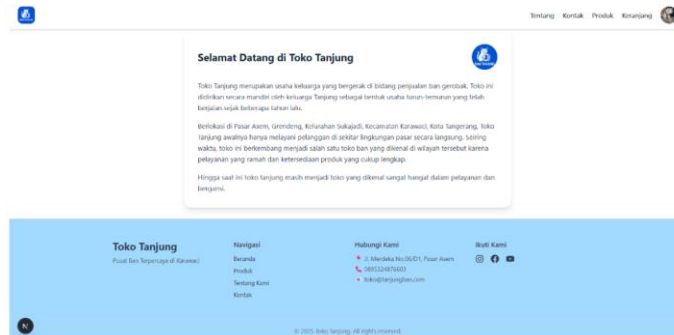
Tentang Kontak Produk Keranjang

Selamat Datang di Toko Tanjung

Toko Tanjung merupakan usaha keluarga yang bergerak di bidang penjualan ban gerobak. Toko ini didirikan secara mandiri oleh keluarga Tanjung sebagai bentuk usaha turun-temurun yang telah berjalan sejak beberapa tahun lalu.

Berlokasi di Pasar Asem, Grendeng, Kelurahan Sukajadi, Kecamatan Karawaci, Kota Tangerang, Toko Tanjung awalnya hanya melayani pelanggan di sekitar lingkungan pasar secara langsung. Seiring waktu, toko ini berkembang menjadi salah satu toko ban yang dikenal di wilayah tersebut karena pelayanan yang ramah dan ketersediaan produk yang cukup lengkap.

Hingga saat ini toko tanjung masih menjadi toko yang dikenal sangat hangat dalam pelayanan dan bergarsi.

Toko Tanjung
Pusat Ban Terpercaya di Karawaci

Navigasi
Beranda
Produk
Tentang Kami
Kontak

Hubungi Kami
Jl. Merdeka No.06/D1, Pasar Asem
089532487660
toko@tanjungban.com

Ikuti Kami

© 2025 Toko Tanjung. All rights reserved.